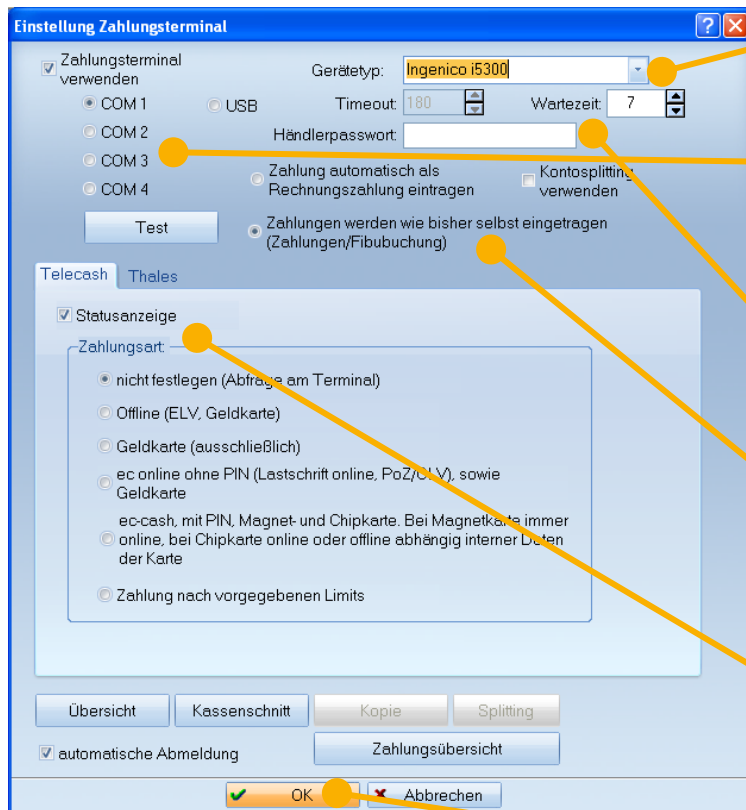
Einstellung Zahlungsterminal

Zahlungsterminal verwenden

Gerätetyp: Ingenico i5300

COM 1

USB

Timeout: 180

Wartezeit: 7

COM 2

Händlerpasswort:

COM 3

Zahlung automatisch als Rechnungszahlung eintragen

Kontosplitting verwenden

COM 4

Test

Zahlungen werden wie bisher selbst eingetragen (Zahlungen/Fibubuchung)

Telecash

Thales

Statusanzeige

Zahlungsart:

nicht festlegen (Abfrage am Terminal)

Offline (ELV, Geldkarte)

Geldkarte (ausschließlich)

ec online ohne PIN (Lastschrift online, PoZ/OLV), sowie Geldkarte

ec-cash, mit PIN, Magnet- und Chipkarte. Bei Magnetkarte immer online, bei Chipkarte online oder offline abhängig interner Daten der Karte

Zahlung nach vorgegebenen Limits

Übersicht

Kassenschnitt

Kopie

Splitting

automatische Abmeldung

Zahlungsübersicht

OK

Abbrechen